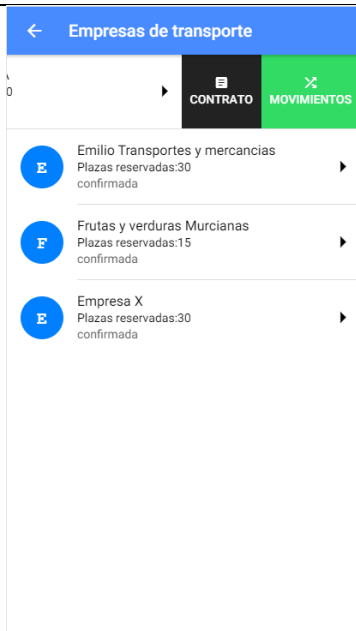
Empresas de transporte

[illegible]
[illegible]

CONTRATO

MOVIMIENTOS

E
Emilio Transportes y mercancias
Plazas reservadas:30
confirmada

F
Frutas y verduras Murcianas
Plazas reservadas:15
confirmada

E
Empresa X
Plazas reservadas:30
confirmada